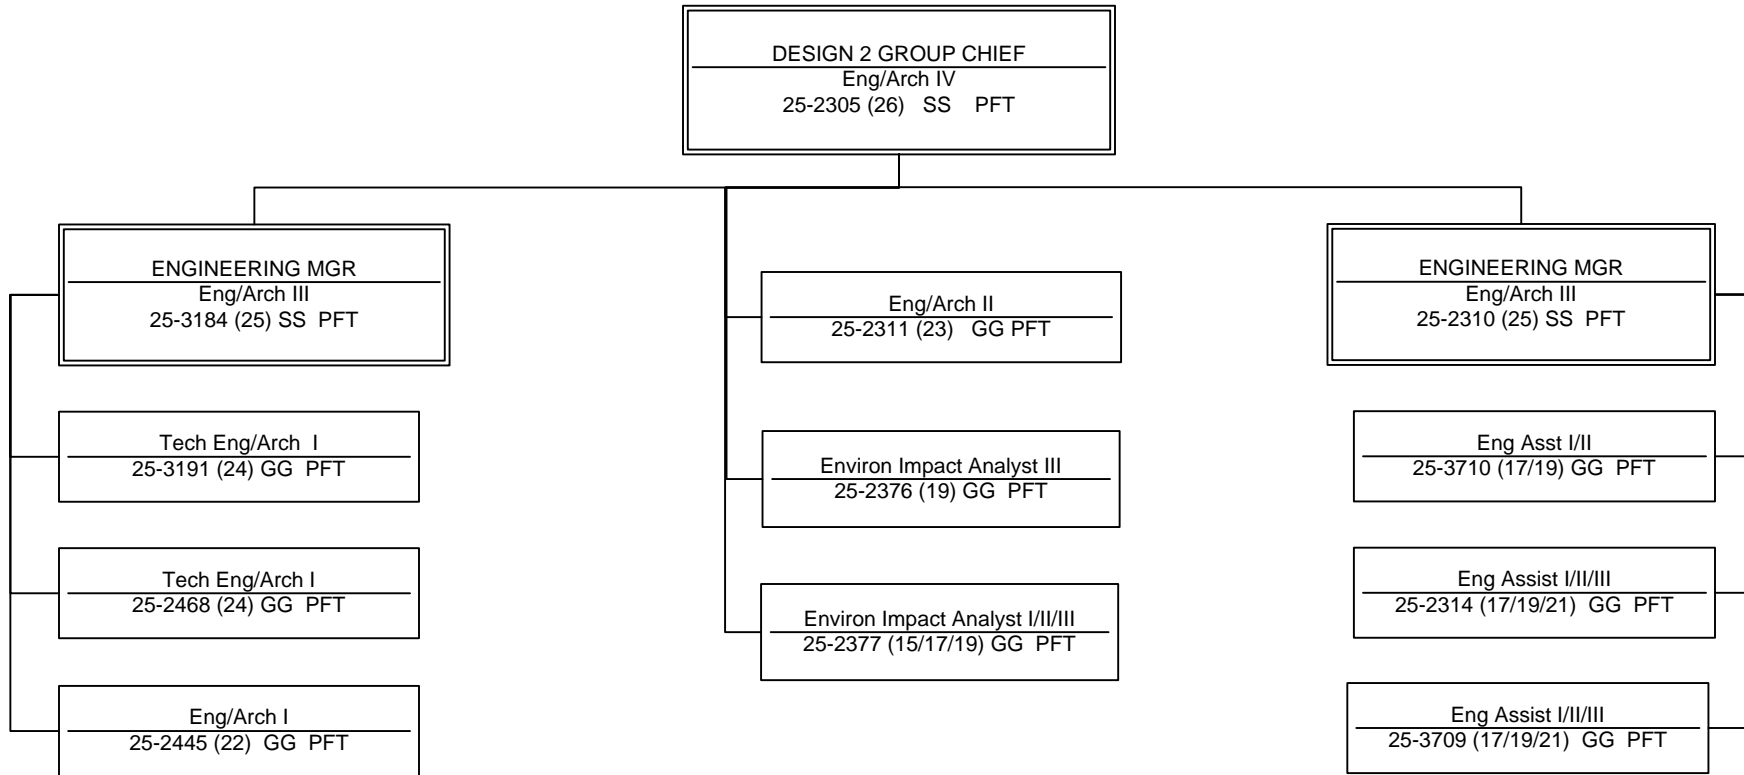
DESIGN 2 GROUP CHIEF
Eng/Arch IV
25-2305 (26) SS PFT

ENGINEERING MGR
Eng/Arch III
25-3184 (25) SS PFT

Tech Eng/Arch I
25-3191 (24) GG PFT

Tech Eng/Arch I
25-2468 (24) GG PFT

Eng/Arch I
25-2445 (22) GG PFT

Eng/Arch II
25-2311 (23) GG PFT

Environ Impact Analyst III
25-2376 (19) GG PFT

Environ Impact Analyst I/II/III
25-2377 (15/17/19) GG PFT

ENGINEERING MGR
Eng/Arch III
25-2310 (25) SS PFT

Eng Asst I/II
25-3710 (17/19) GG PFT

Eng Assist I/II/III
25-2314 (17/19/21) GG PFT

Eng Assist I/II/III
25-3709 (17/19/21) GG PFT